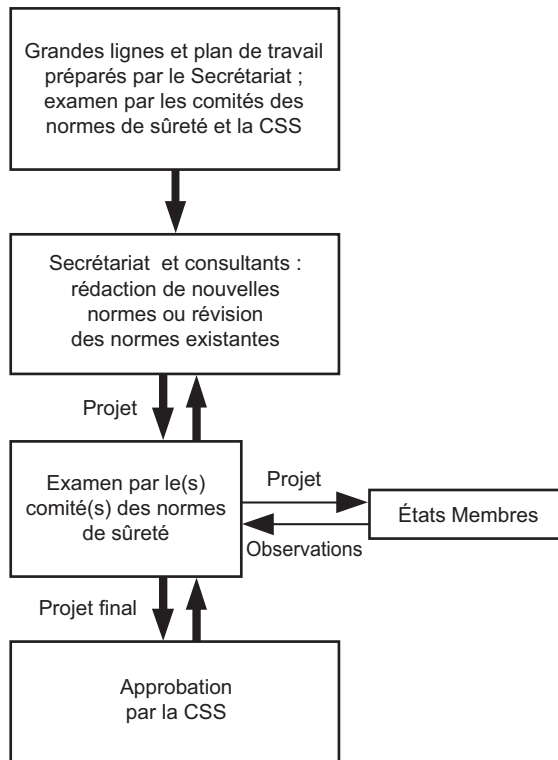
Grandes lignes et plan de travail préparés par le Secrétariat ; examen par les comités des normes de sûreté et la CSS

Secrétariat et consultants : rédaction de nouvelles normes ou révision des normes existantes

Projet

Examen par le(s) comité(s) des normes de sûreté

Projet

États Membres

Observations

Projet final

Approbation par la CSS